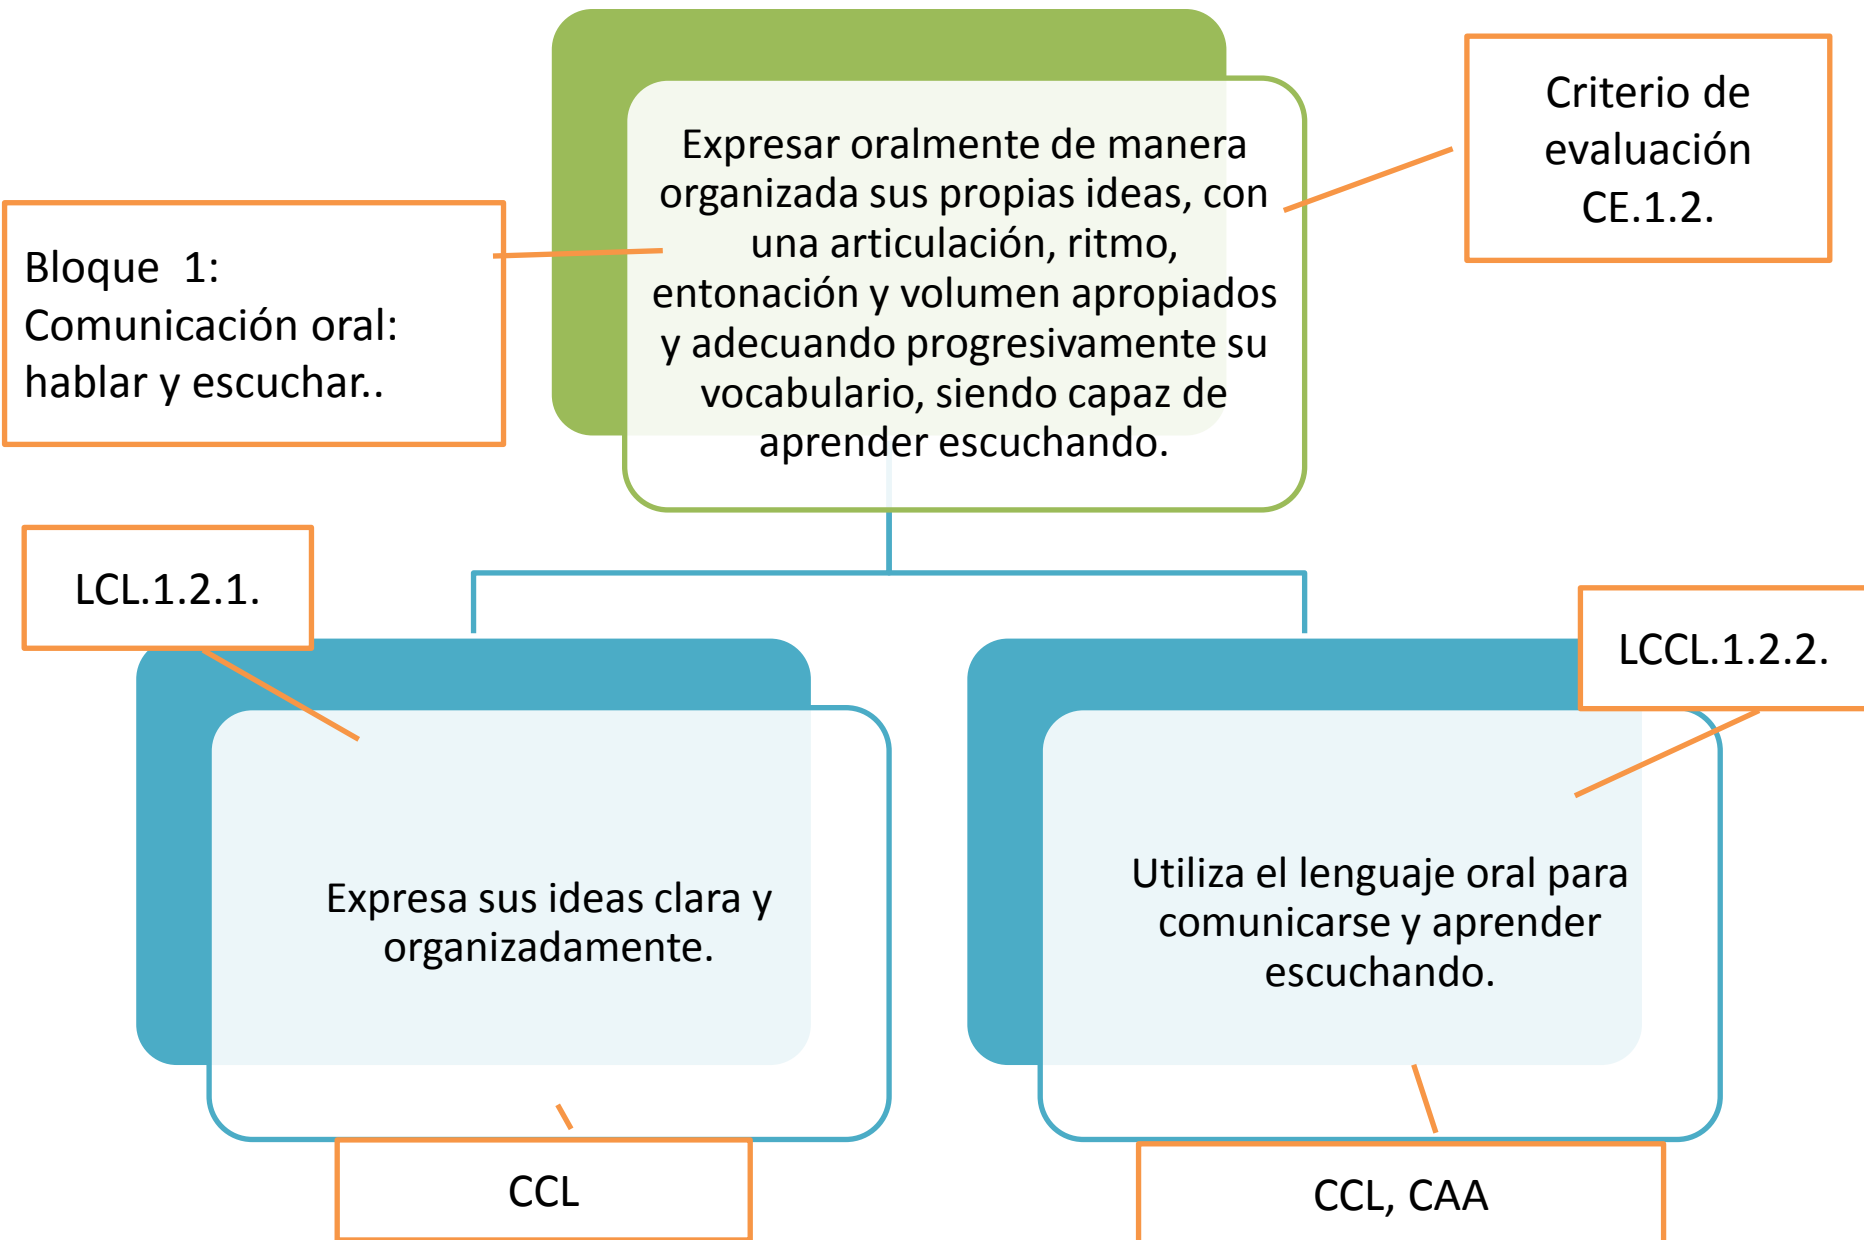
Expresar oralmente de manera organizada sus propias ideas, con una articulación, ritmo, entonación y volumen apropiados y adecuando progresivamente su vocabulario, siendo capaz de aprender escuchando.

Criterio de evaluación CE.1.2.

Bloque 1: Comunicación oral: hablar y escuchar..

LCL.1.2.1.

Expresa sus ideas clara y organizadamente.

CCL

LCCL.1.2.2.

Utiliza el lenguaje oral para comunicarse y aprender escuchando.

CCL, CAA